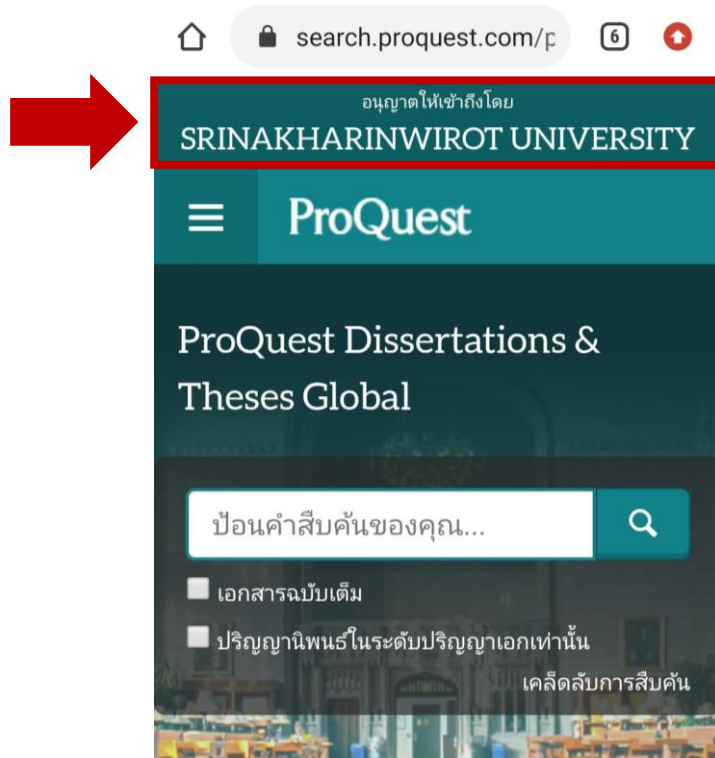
search.proquest.com/p

6

อนุญาตให้เข้าถึงโดย
SRINAKHARINWIROT UNIVERSITY

ProQuest

ProQuest Dissertations & Theses Global

ป้อนคำสืบค้นของคุณ...

เอกสารฉบับเต็ม

ปริญญานิพนธ์ในระดับปริญญาเอกเท่านั้น

เคล็ดลับการสืบค้น